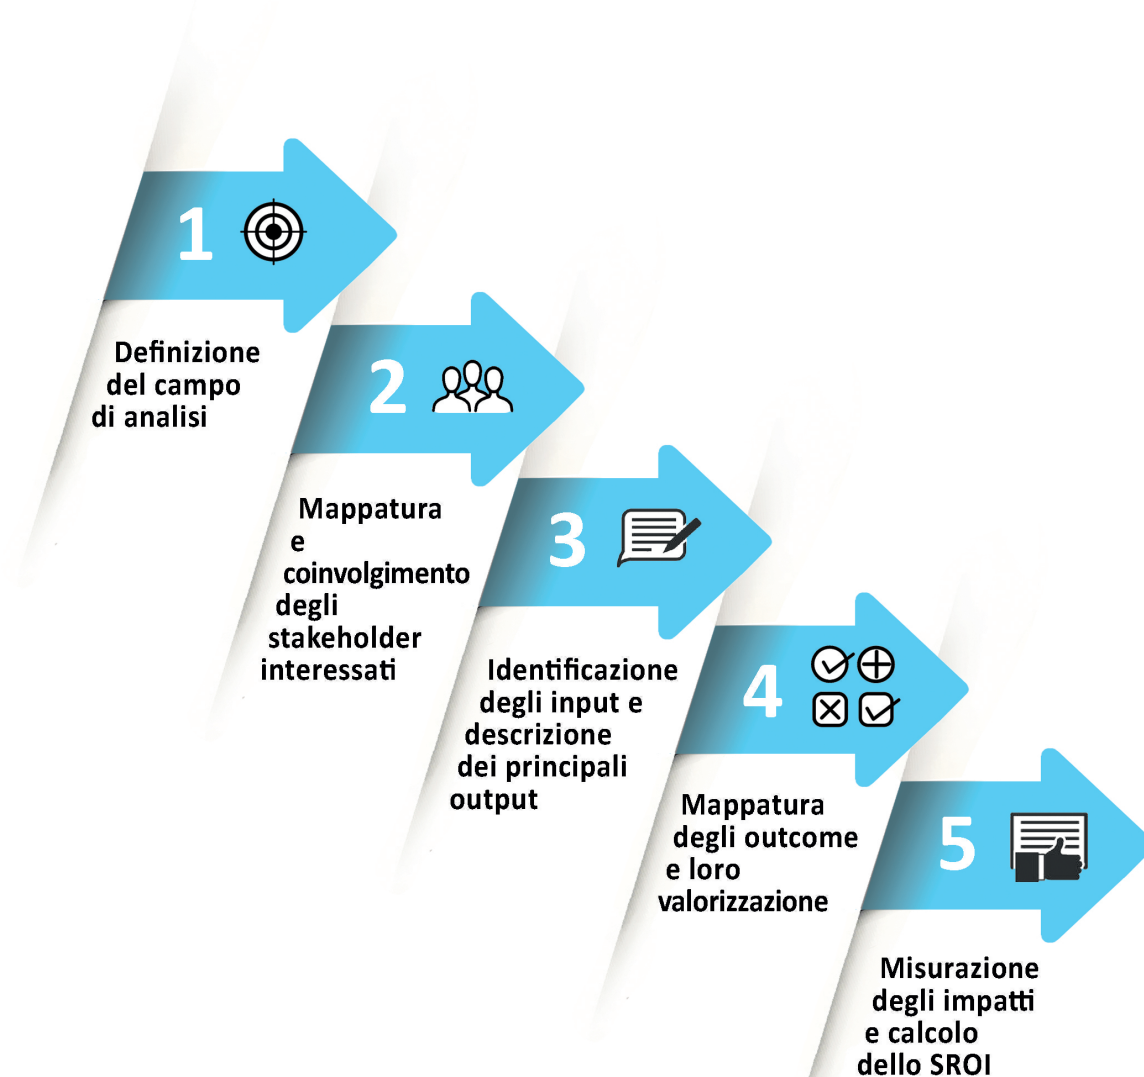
1

Definizione del campo di analisi

2

Mappatura e coinvolgimento degli stakeholder interessati

3

Identificazione degli input e descrizione dei principali output

4

Mappatura degli outcome e loro valorizzazione

5

Misurazione degli impatti e calcolo dello SROI